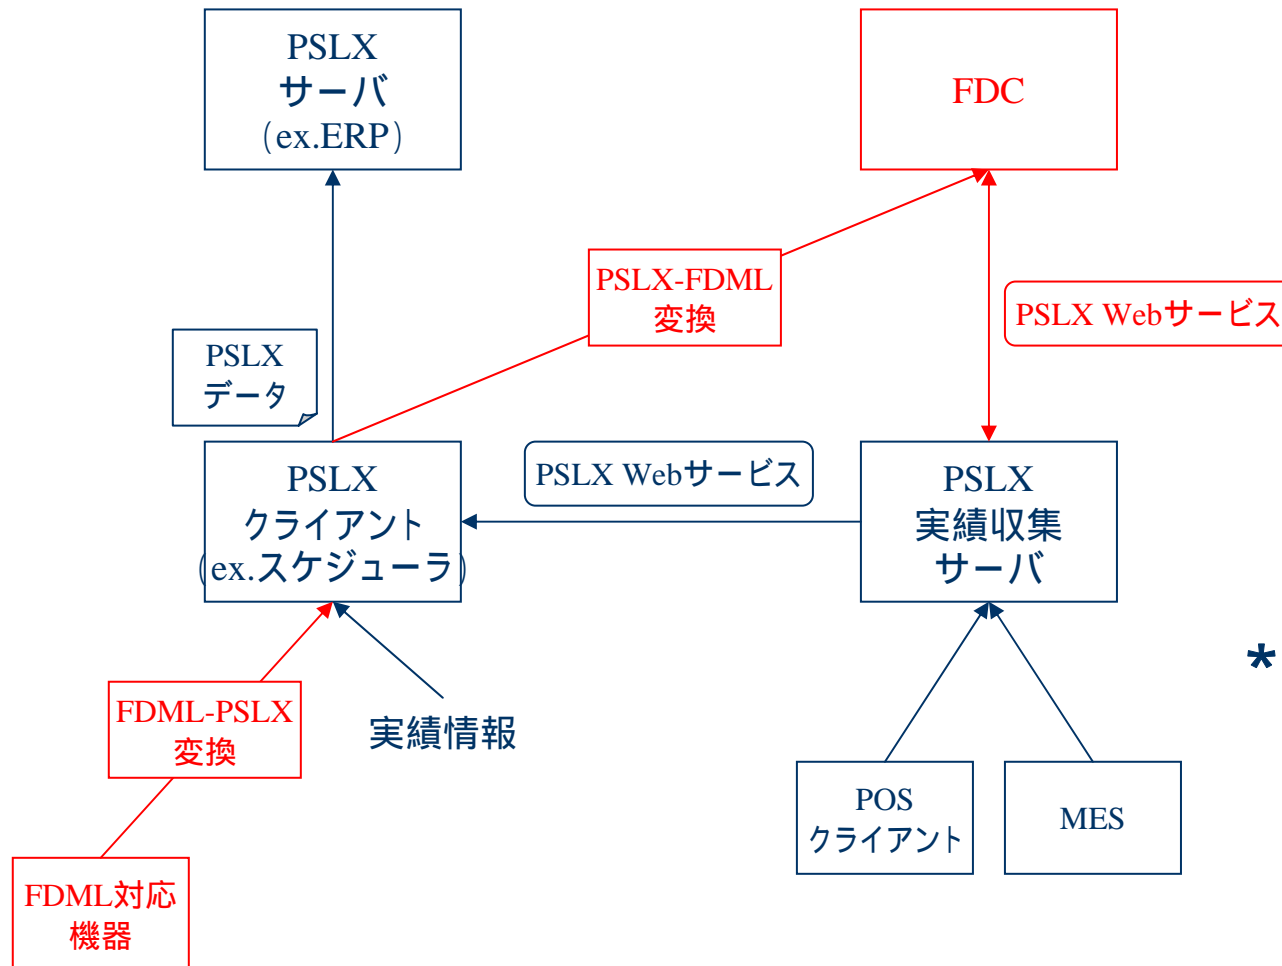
PSLX
サーバ
(ex.ERP)

FDC

PSLX-FDML
変換

PSLX Webサービス

PSLX
データ

PSLX Webサービス

PSLX
クライアント
(ex.スケジューラ)

PSLX
実績収集
サーバ

*

FDML-PSLX
変換

実績情報

POS
クライアント

MES

FDML対応
機器